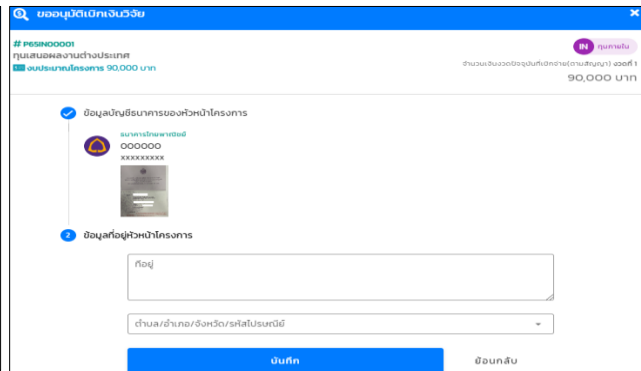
ขออนุมัติเบิกเงินวิจัย

# P65IN00001
ทุนเสนอผลงานต่างประเทศ
งบประมาณโครงการ 90,000 บาท

IN ทุนภายใน
จำนวนเงินงวดปัจจุบันที่เบิกจ่าย(ตามสัญญา) งวดที่ 1
90,000 บาท

ข้อมูลบัญชีธนาคารของหัวหน้าโครงการ

ธนาคารไทยพาณิชย์
000000
xxxxxxxxx

2 ข้อมูลที่อยู่หัวหน้าโครงการ

ที่อยู่

ตำบล/อำเภอ/จังหวัด/รหัสไปรษณีย์

บันทึก

ย้อนกลับ